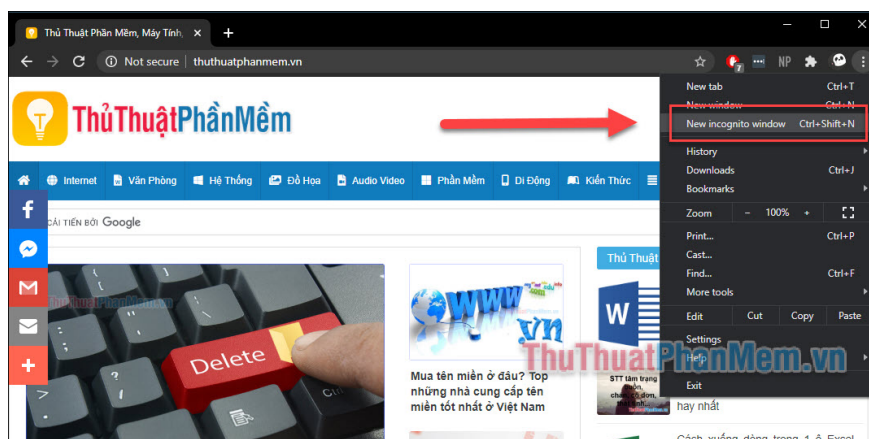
Thủ Thuật Phần Mềm, Máy Tính, ×
+
Not secure | thuthuatphanmem.vn
NP
ThủThuậtPhầnMềm
Internet | Văn Phòng | Hệ Thống | Đồ Họa | Audio Video | Phần Mềm | Di Động | Kiến Thức
CẢI TIẾN BỞI Google
Delete
www
.vn
Mua tên miền ở đâu? Top những nhà cung cấp tên miền tốt nhất ở Việt Nam
Thủ Thuật
hay nhất
Cách xuống dòng trong 1 ô Excel
New tab Ctrl+T
New window Ctrl+N
New incognito window Ctrl+Shift+N
History
Downloads Ctrl+J
Bookmarks
Zoom – 100% +
Print... Ctrl+P
Cast...
Find... Ctrl+F
More tools
Edit Cut Copy Paste
Settings
Help
Exit
ThuThuatPhanMem.vn